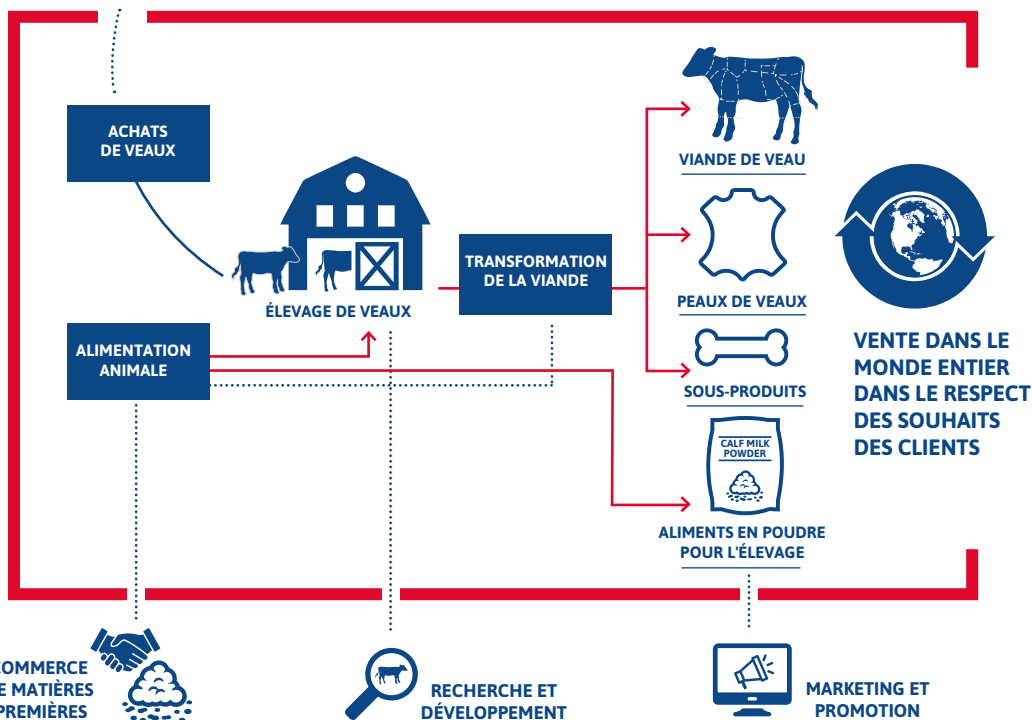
ACHATS DE VEAUX

ÉLEVAGE DE VEAUX

TRANSFORMATION DE LA VIANDE

ALIMENTATION ANIMALE

VIANDE DE VEAU

PEAUX DE VEAUX

SOUS-PRODUITS

CALF MILK POWDER

ALIMENTS EN POUDRE POUR L'ÉLEVAGE

VENTE DANS LE MONDE ENTIER DANS LE RESPECT DES SOUHAITS DES CLIENTS

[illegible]OMMERCE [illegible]E MATIÈRES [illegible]PREMIÈRES

RECHERCHE ET DÉVELOPPEMENT

MARKETING ET PROMOTION